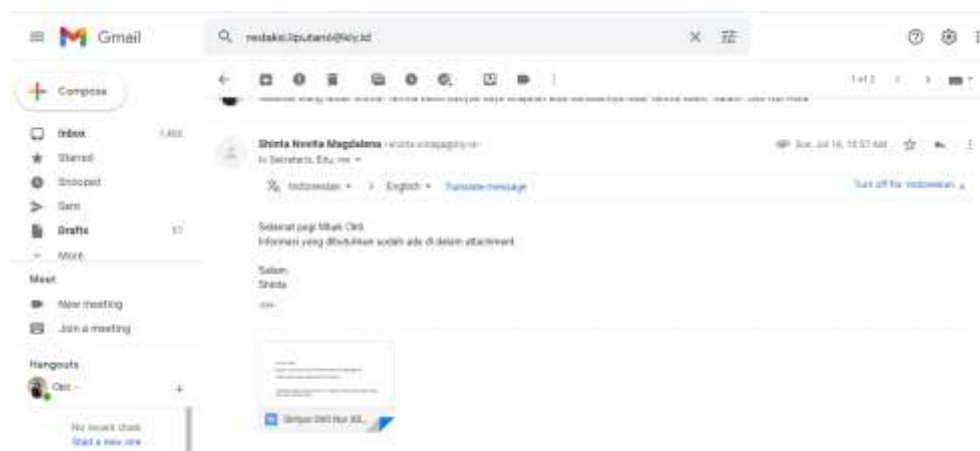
Gmail

redaksi.liputan6@kly.id

Compose

Inbox 1,468
Starred
Snoozed
Sent
Drafts 17
More

Meet
New meeting
Join a meeting

Hangouts
Okti

No recent chats
Start a new one

1 of 2

Shinta Novita Magdalena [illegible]
to Sekretaris, Edu, me

Sun, Jul 16, 10:57 AM

Indonesian → English Translate message

Turn off for: Indonesian

Selamat pagi Mbak Okti.
Informasi yang dibutuhkan sudah ada di dalam attachment

Salam,
Shinta

Siaran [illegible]